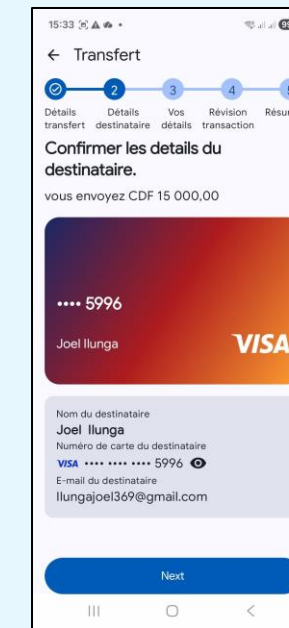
15:33

← Transfert

2 3 4

Détails transfert Détails destinataire Vos détails Révision transaction Résu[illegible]

Confirmer les details du destinataire.

vous envoyez CDF 15 000,00

•••• 5996

Joel Ilunga

VISA

Nom du destinataire
Joel Ilunga
Numéro de carte du destinataire
VISA •••• •••• •••• 5996
E-mail du destinataire
Ilungajoel369@gmail.com

Next